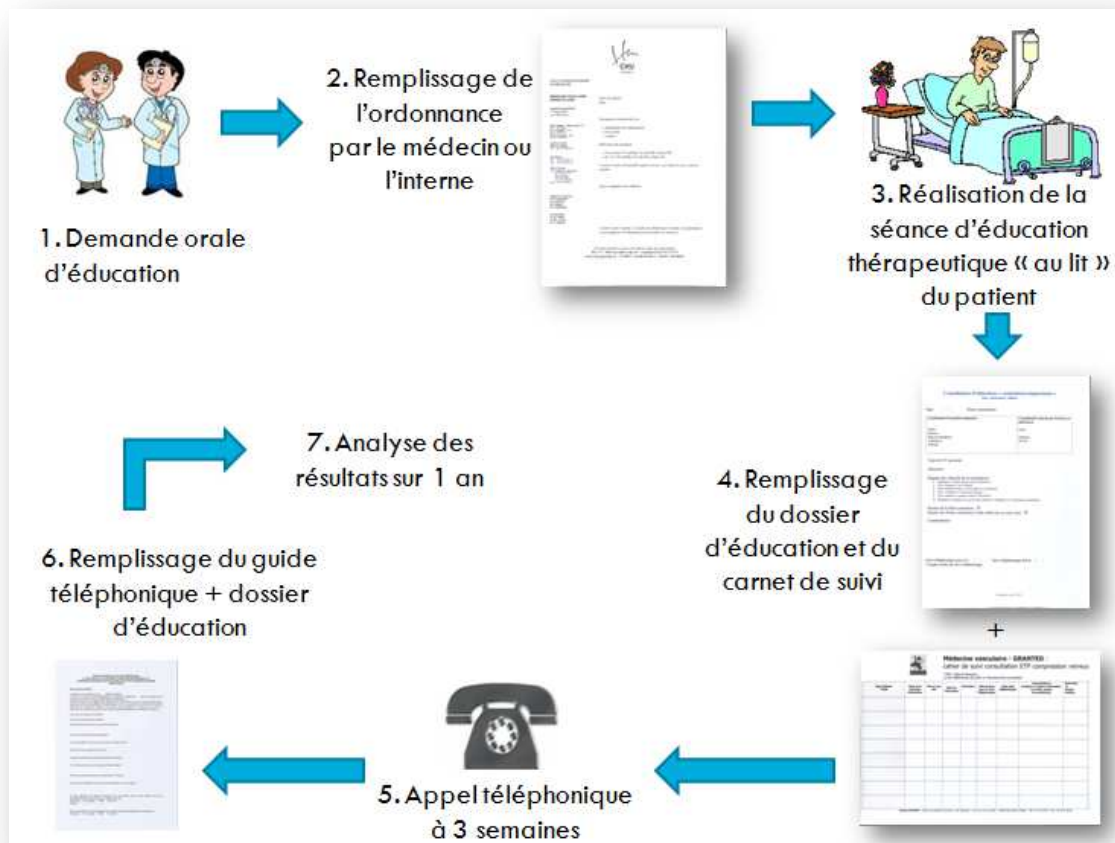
1. Demande orale d'éducation

2. Remplissage de l'ordonnance par le médecin ou l'interne

3. Réalisation de la séance d'éducation thérapeutique « au lit » du patient

4. Remplissage du dossier d'éducation et du carnet de suivi

+

Médecine vasculaire - GRANTED

5. Appel téléphonique à 3 semaines

6. Remplissage du guide téléphonique + dossier d'éducation

7. Analyse des résultats sur 1 an